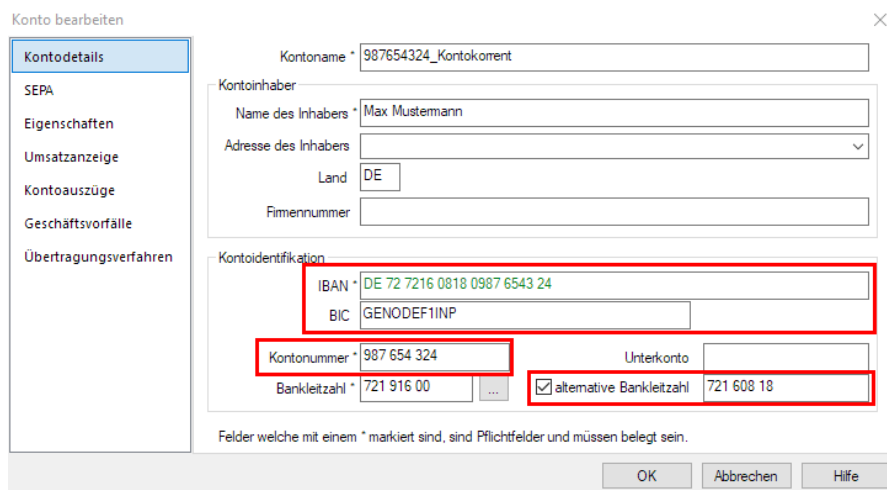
Konto bearbeiten

Kontodetails
SEPA
Eigenschaften
Umsatzanzeige
Kontoauszüge
Geschäftsvorfälle
Übertragungsverfahren

Kontoname * 987654324_Kontokorrent

Kontoinhaber
Name des Inhabers * Max Mustermann
Adresse des Inhabers
Land DE
Firmennummer

Kontoidentifikation
IBAN * DE 72 7216 0818 0987 6543 24
BIC GENODEF1INP
Kontonummer * 987 654 324
Unterkonto
Bankleitzahl * 721 916 00 ...
alternative Bankleitzahl 721 608 18

Felder welche mit einem * markiert sind, sind Pflichtfelder und müssen belegt sein.

OK
Abbrechen
Hilfe